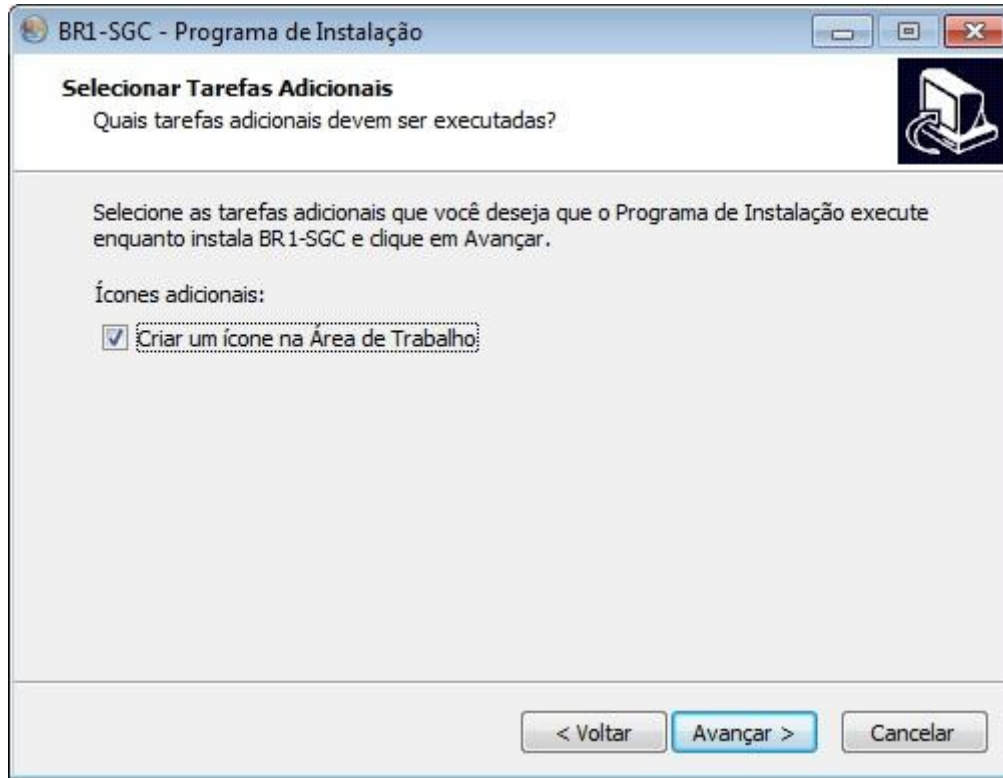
BR1-SGC - Programa de Instalação

Selecionar Tarefas Adicionais
Quais tarefas adicionais devem ser executadas?

Selecione as tarefas adicionais que você deseja que o Programa de Instalação execute enquanto instala BR1-SGC e clique em Avançar.

Ícones adicionais:

Criar um ícone na Área de Trabalho

< Voltar
Avançar >
Cancelar